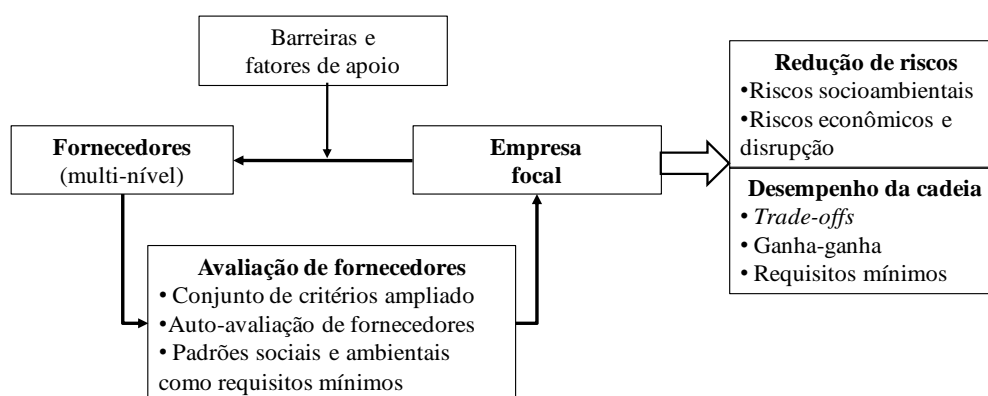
Barreiras e fatores de apoio

Fornecedores
(multi-nível)

Empresa focal

Redução de riscos
•Riscos socioambientais
•Riscos econômicos e disrupção

Desempenho da cadeia
• *Trade-offs*
• Ganha-ganha
• Requisitos mínimos

Avaliação de fornecedores
• Conjunto de critérios ampliado
•Auto-avaliação de fornecedores
• Padrões sociais e ambientais como requisitos mínimos